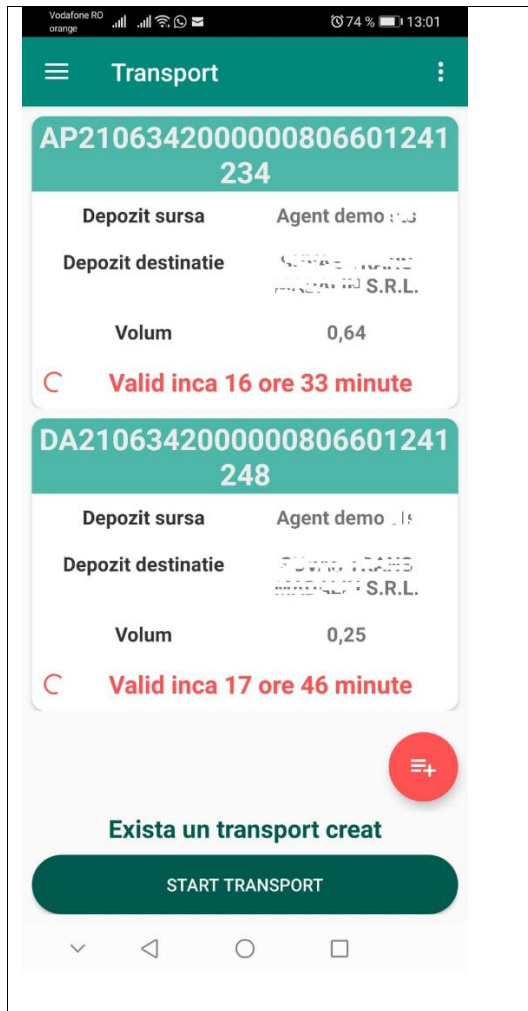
Vodafone RO orange
74 % 13:01

Transport

AP21063420000080660124 1234

Depozit sursa | Agent demo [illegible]
Depozit destinatie | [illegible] S.R.L.
Volum | 0,64

Valid inca 16 ore 33 minute

DA21063420000080660124 1248

Depozit sursa | Agent demo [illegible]
Depozit destinatie | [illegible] S.R.L.
Volum | 0,25

Valid inca 17 ore 46 minute

Exista un transport creat

START TRANSPORT